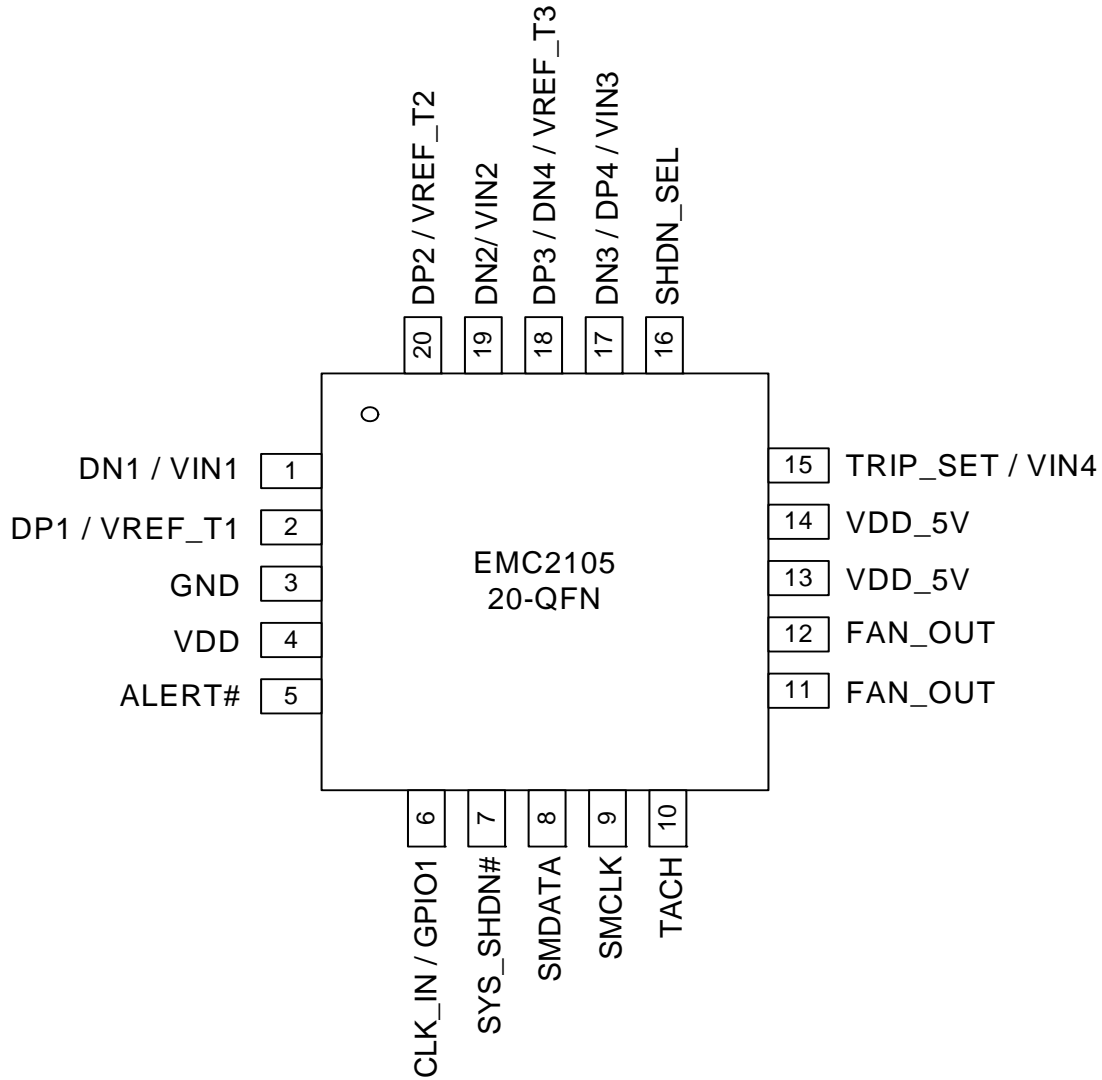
DP2 / VREF_T2
20
DN2/ VIN2
19
DP3 / DN4 / VREF_T3
18
DN3 / DP4 / VIN3
17
SHDN_SEL
16

DN1 / VIN1
1
DP1 / VREF_T1
2
GND
3
VDD
4
ALERT#
5

EMC2105
20-QFN

15
TRIP_SET / VIN4
14
VDD_5V
13
VDD_5V
12
FAN_OUT
11
FAN_OUT

6
CLK_IN / GPIO1
7
SYS_SHDN#
8
SMDATA
9
SMCLK
10
TACH